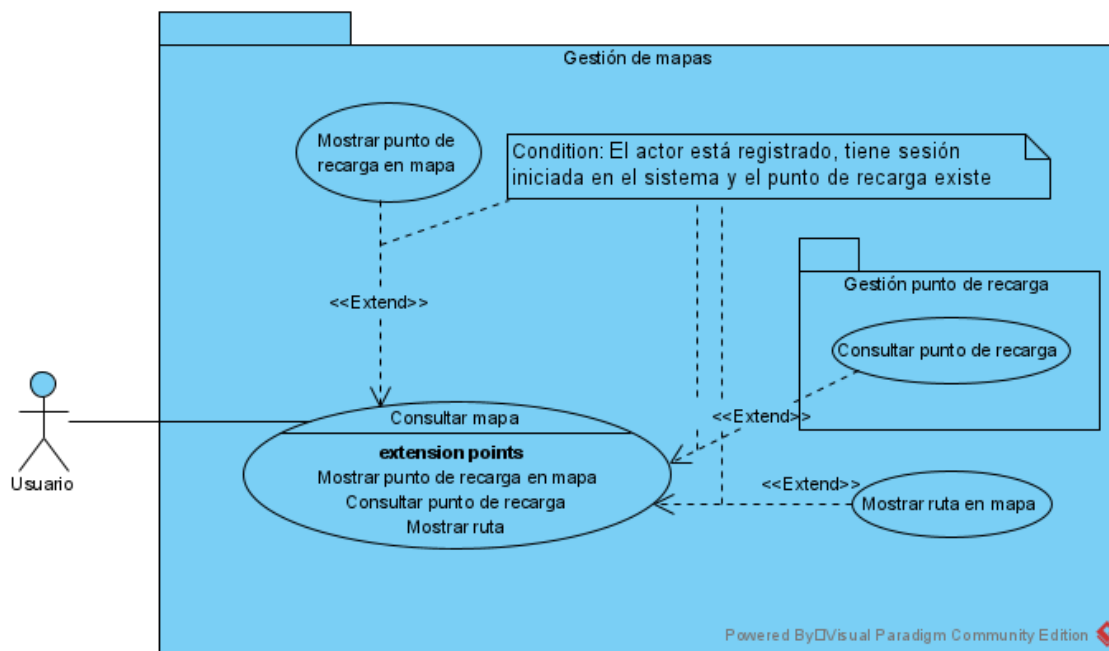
Gestión de mapas

Mostrar punto de recarga en mapa

Condition: El actor está registrado, tiene sesión iniciada en el sistema y el punto de recarga existe

Gestión punto de recarga

Consultar punto de recarga

<<Extend>>

<<Extend>>

<<Extend>>

Usuario

Consultar mapa

extension points
Mostrar punto de recarga en mapa
Consultar punto de recarga
Mostrar ruta

Mostrar ruta en mapa

Powered By Visual Paradigm Community Edition